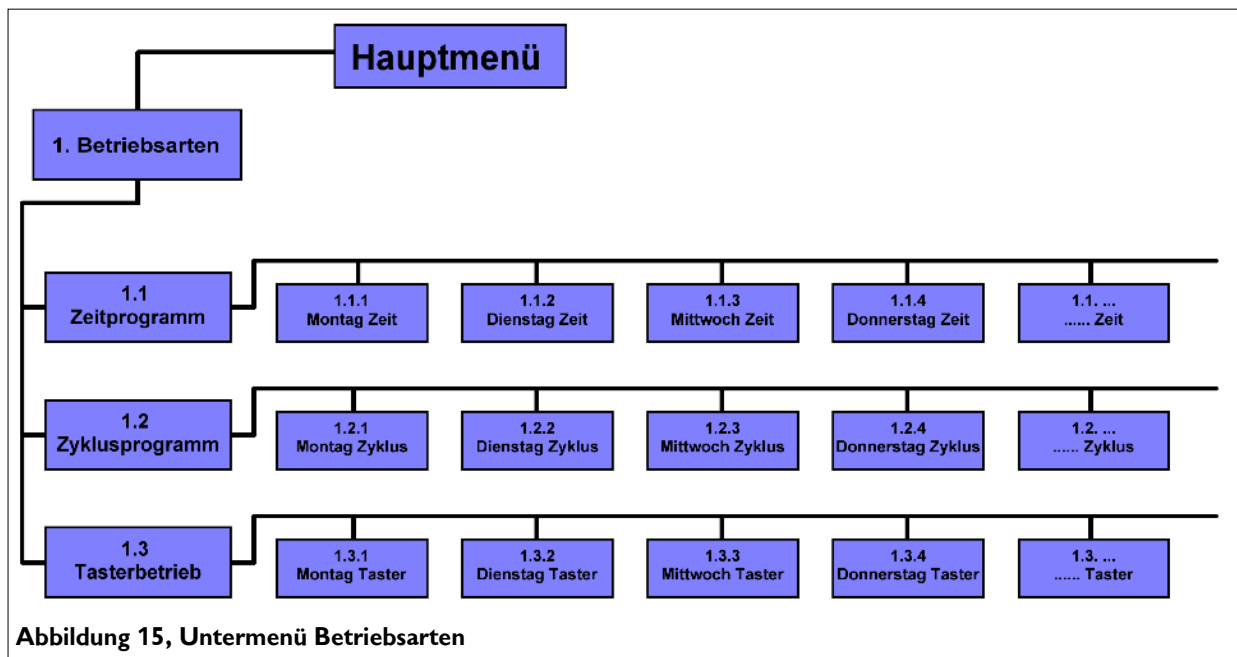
Hauptmenü

1. Betriebsarten

1.1
Zeitprogramm

1.1.1
Montag Zeit

1.1.2
Dienstag Zeit

1.1.3
Mittwoch Zeit

1.1.4
Donnerstag Zeit

1.1. ...
...... Zeit

1.2
Zyklusprogramm

1.2.1
Montag Zyklus

1.2.2
Dienstag Zyklus

1.2.3
Mittwoch Zyklus

1.2.4
Donnerstag Zyklus

1.2. ...
...... Zyklus

1.3
Tasterbetrieb

1.3.1
Montag Taster

1.3.2
Dienstag Taster

1.3.3
Mittwoch Taster

1.3.4
Donnerstag Taster

1.3. ...
...... Taster

Abbildung 15, Untermenü Betriebsarten